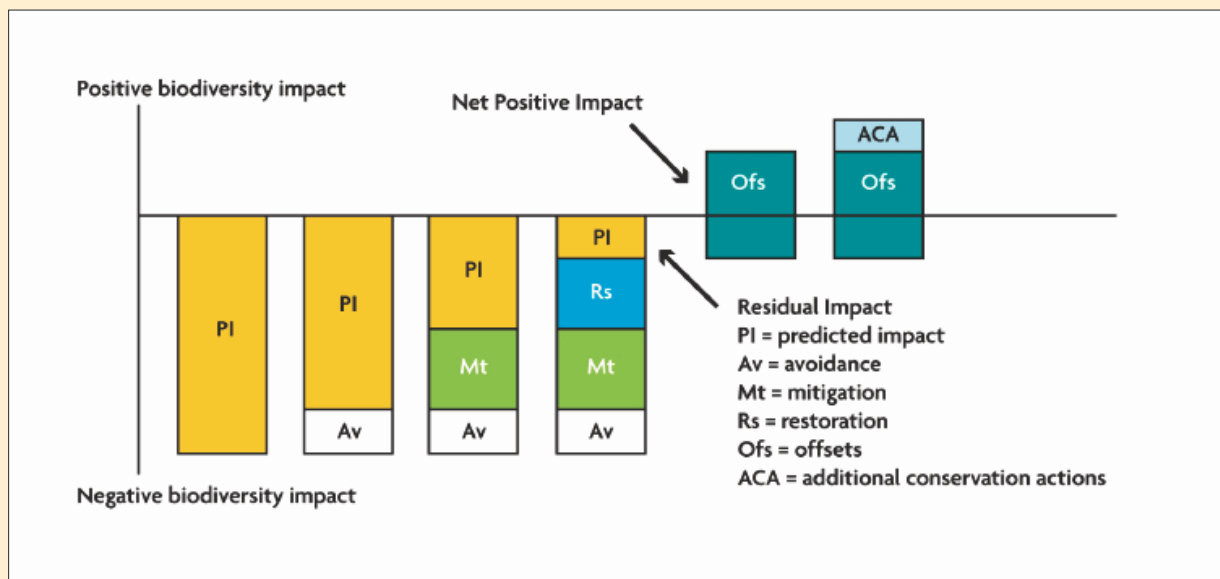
Positive biodiversity impact

Net Positive Impact

ACA

Ofs

Ofs

PI

PI

PI

PI

Rs

Mt

Mt

Av

Av

Av

Residual Impact
PI = predicted impact
Av = avoidance
Mt = mitigation
Rs = restoration
Ofs = offsets
ACA = additional conservation actions

Negative biodiversity impact